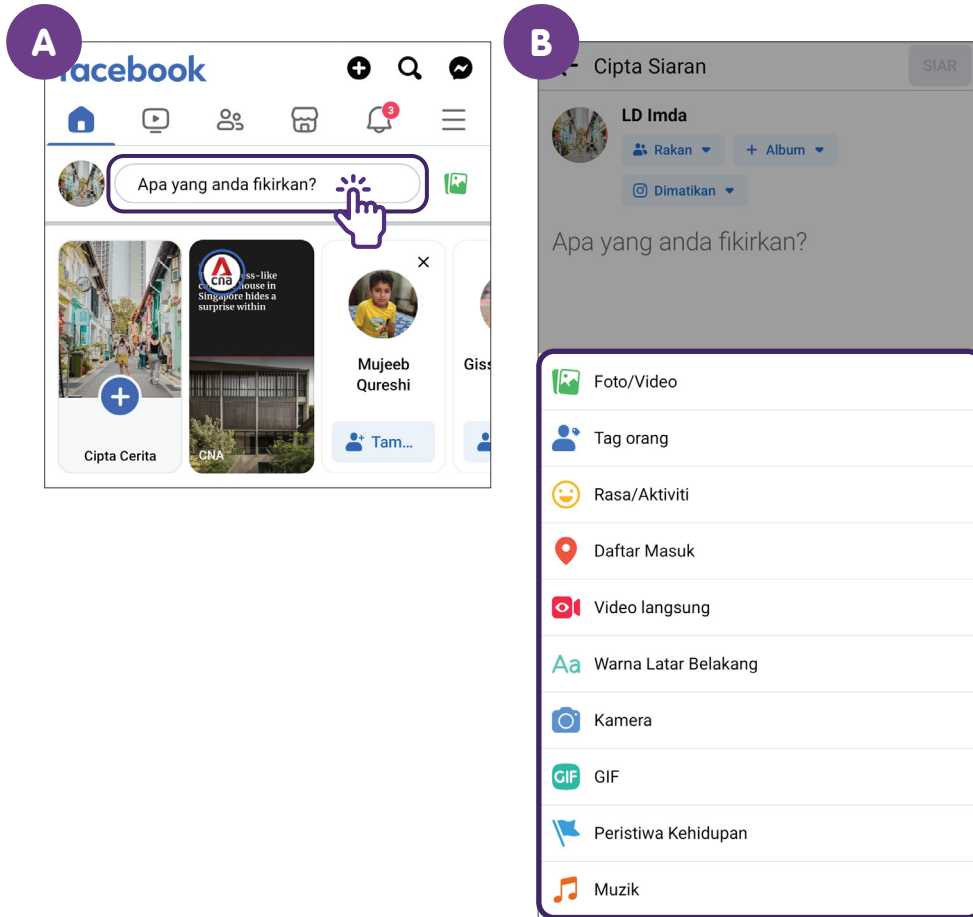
A

facebook

3

Apa yang anda fikirkan?

Cipta Cerita

cna

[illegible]ess-like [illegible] house in Singapore hides a surprise within

CNA

Mujeeb Qureshi

Tam...

Giss

B

Cipta Siaran

SIAR

LD Imda

Rakan

Album

Dimatikan

Apa yang anda fikirkan?

Foto/Video

Tag orang

Rasa/Aktiviti

Daftar Masuk

Video langsung

Aa Warna Latar Belakang

Kamera

GIF GIF

Peristiwa Kehidupan

Muzik